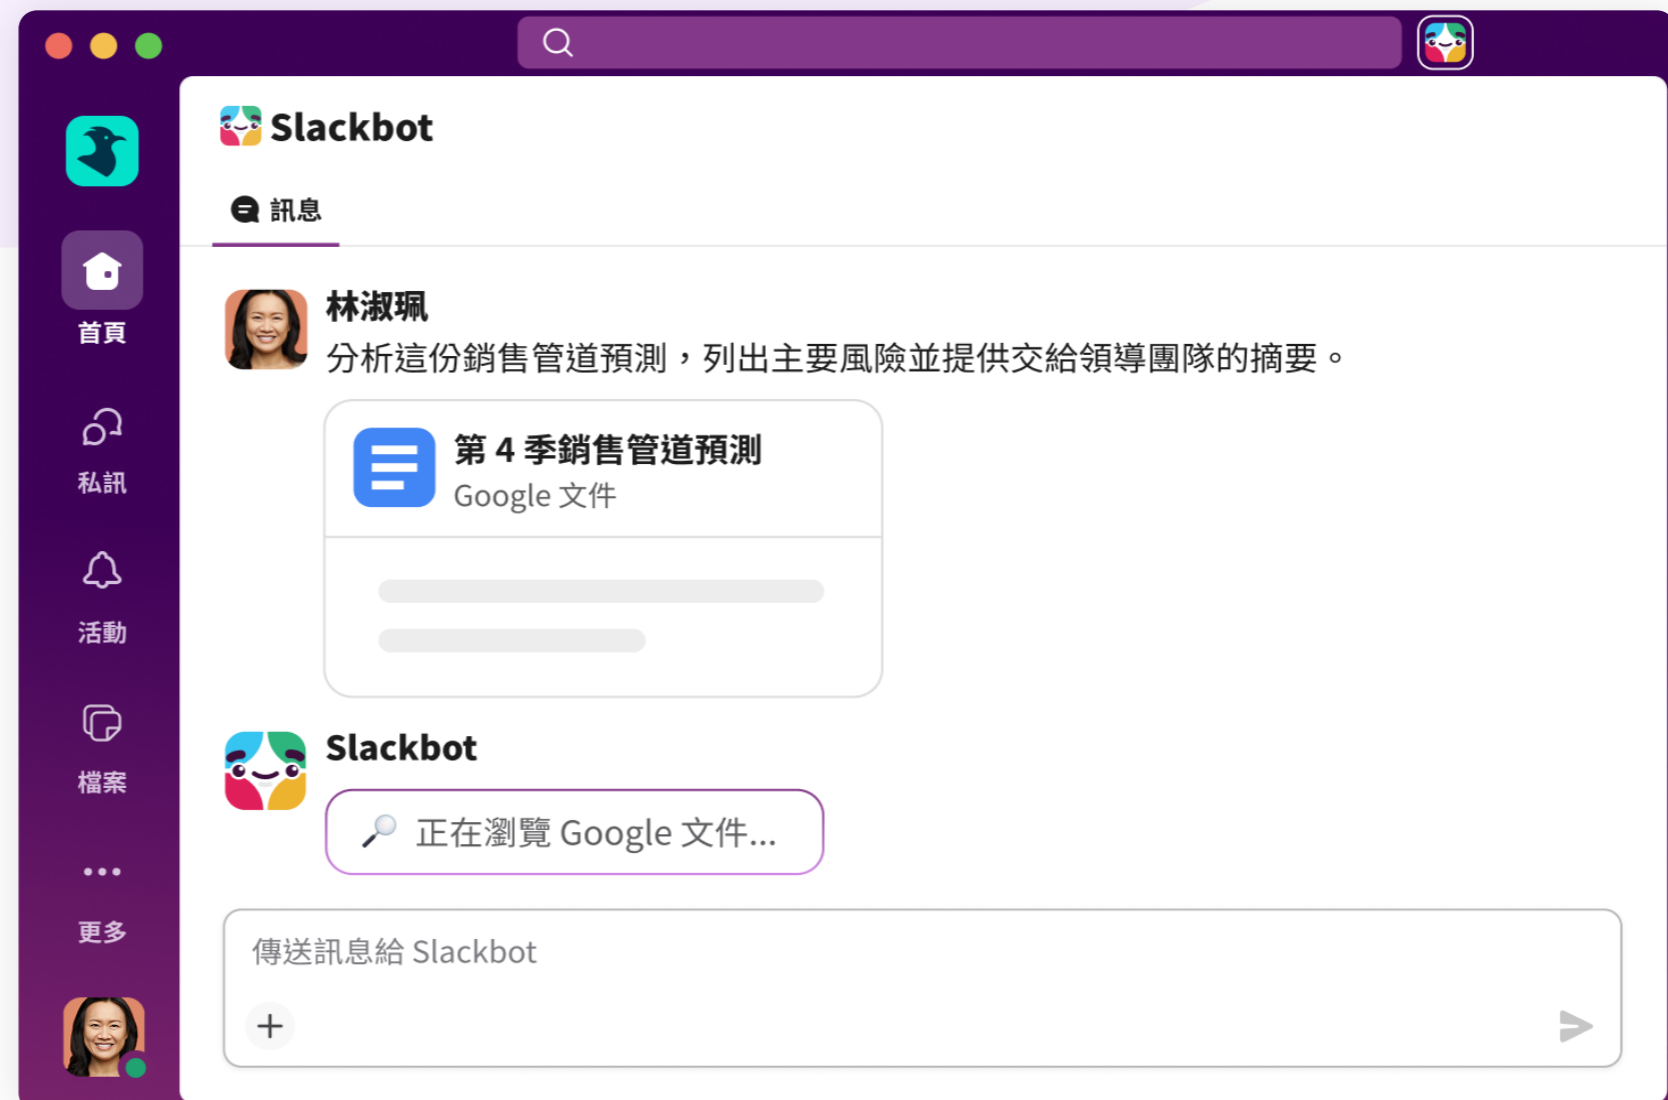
首頁

私訊

活動

檔案

•••

更多

Slackbot

訊息

林淑珮
分析這份銷售管道預測，列出主要風險並提供交給領導團隊的摘要。

第 4 季銷售管道預測
Google 文件

Slackbot
正在瀏覽 Google 文件...

傳送訊息給 Slackbot

+